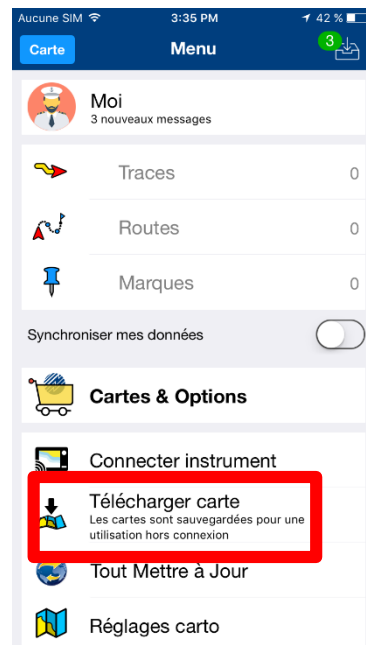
Aucune SIM 3:35 PM 42 %

Carte Menu 3

Moi
3 nouveaux messages

Traces 0

Routes 0

Marques 0

Synchroniser mes données

Cartes & Options

Connecter instrument

Télécharger carte
Les cartes sont sauvegardées pour une utilisation hors connexion

Tout Mettre à Jour

Réglages carto